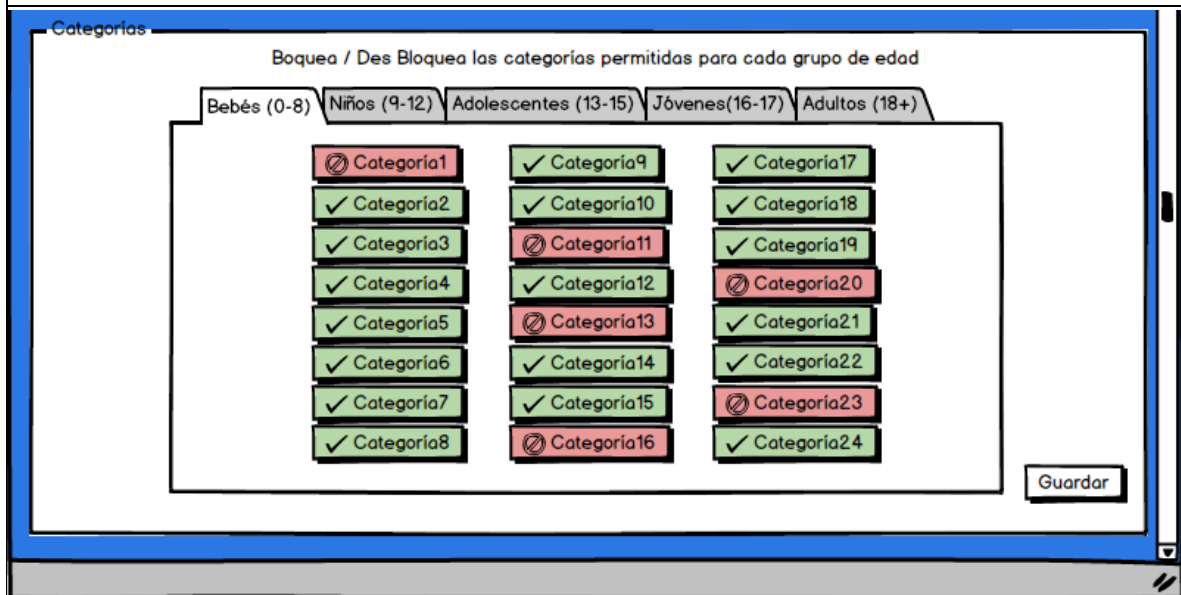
Categorías

Boquea / Des Bloquea las categorías permitidas para cada grupo de edad

Bebés (0-8) | Niños (9-12) | Adolescentes (13-15) | Jóvenes(16-17) | Adultos (18+)

Categoría1
Categoría2
Categoría3
Categoría4
Categoría5
Categoría6
Categoría7
Categoría8

Categoría9
Categoría10
Categoría11
Categoría12
Categoría13
Categoría14
Categoría15
Categoría16

Categoría17
Categoría18
Categoría19
Categoría20
Categoría21
Categoría22
Categoría23
Categoría24

Guardar